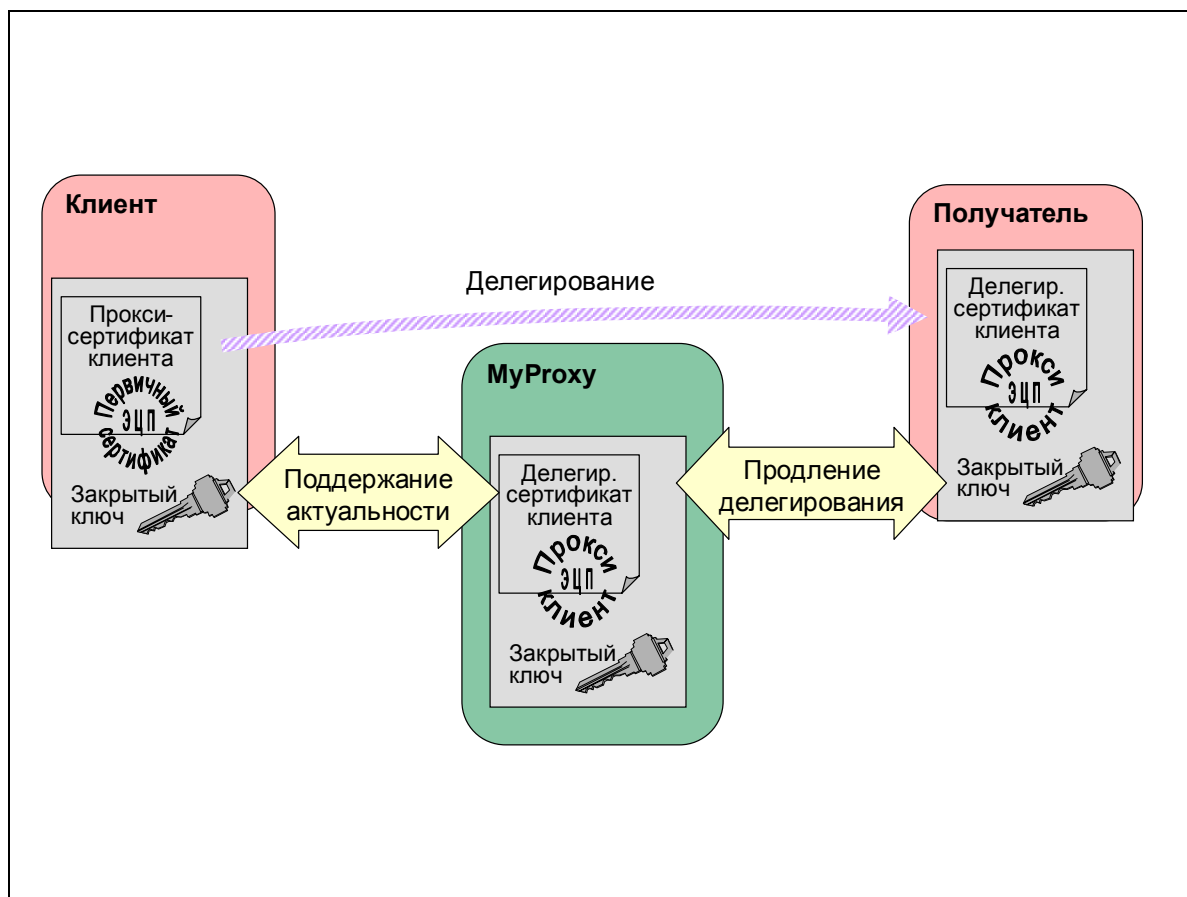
Клиент

Прокси-сертификат клиента

Первичный ЭЦП сертификат

Закрытый ключ

Делегирование

Получатель

Делегир. сертификат клиента

Прокси ЭЦП клиент

Закрытый ключ

MyProxy

Поддержание актуальности

Делегир. сертификат клиента

Прокси ЭЦП клиент

Закрытый ключ

Продление делегирования